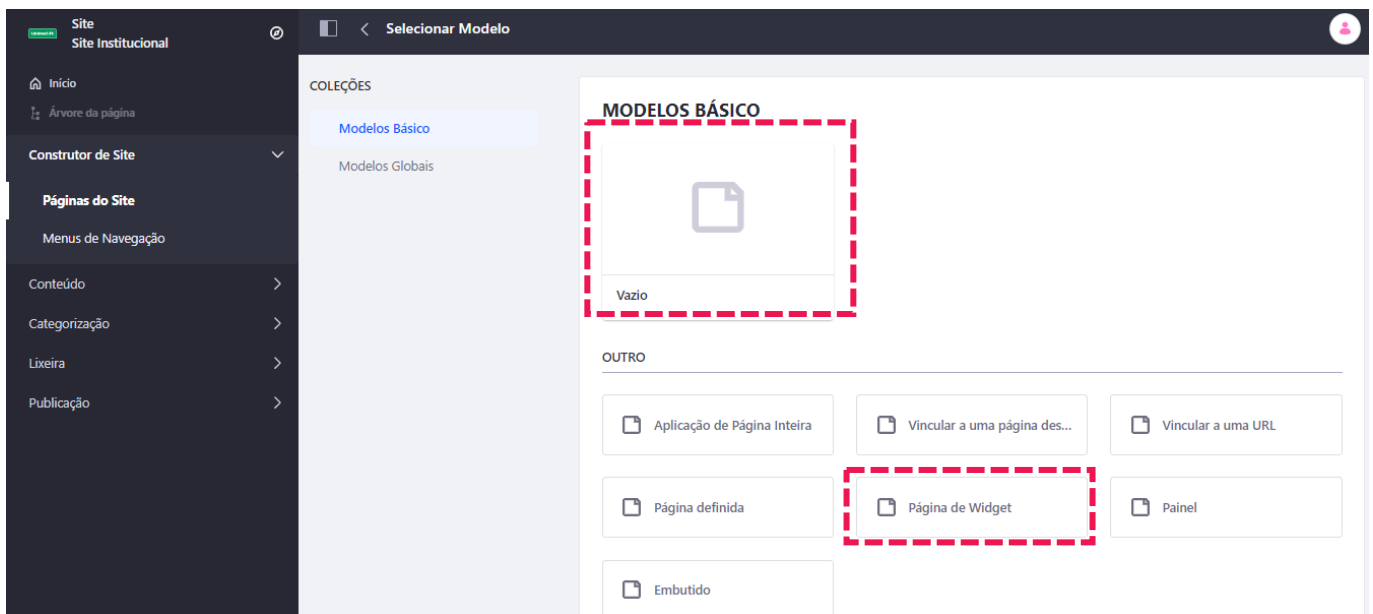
Site
Site Institucional

Selecionar Modelo

Início
Árvore da página
Construtor de Site
Páginas do Site
Menus de Navegação
Conteúdo
Categorização
Lixeira
Publicação

COLEÇÕES
Modelos Básico
Modelos Globais

MODELOS BÁSICO

Vazio

OUTRO

Aplicação de Página Inteira
Vincular a uma página des...
Vincular a uma URL
Página definida
Página de Widget
Painel
Embutido